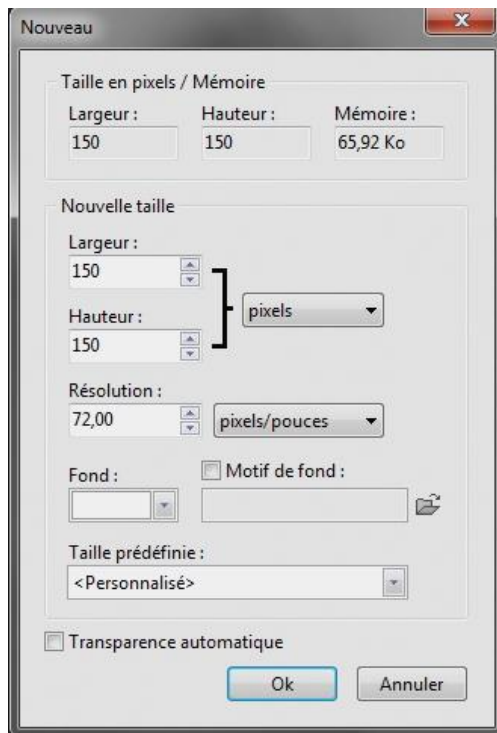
Nouveau

Taille en pixels / Mémoire

Largeur :
150

Hauteur :
150

Mémoire :
65,92 Ko

Nouvelle taille

Largeur :
150

Hauteur :
150

pixels

Résolution :
72,00

pixels/pouces

Fond :

Motif de fond :

Taille prédéfinie :
<Personnalisé>

Transparence automatique

Ok

Annuler